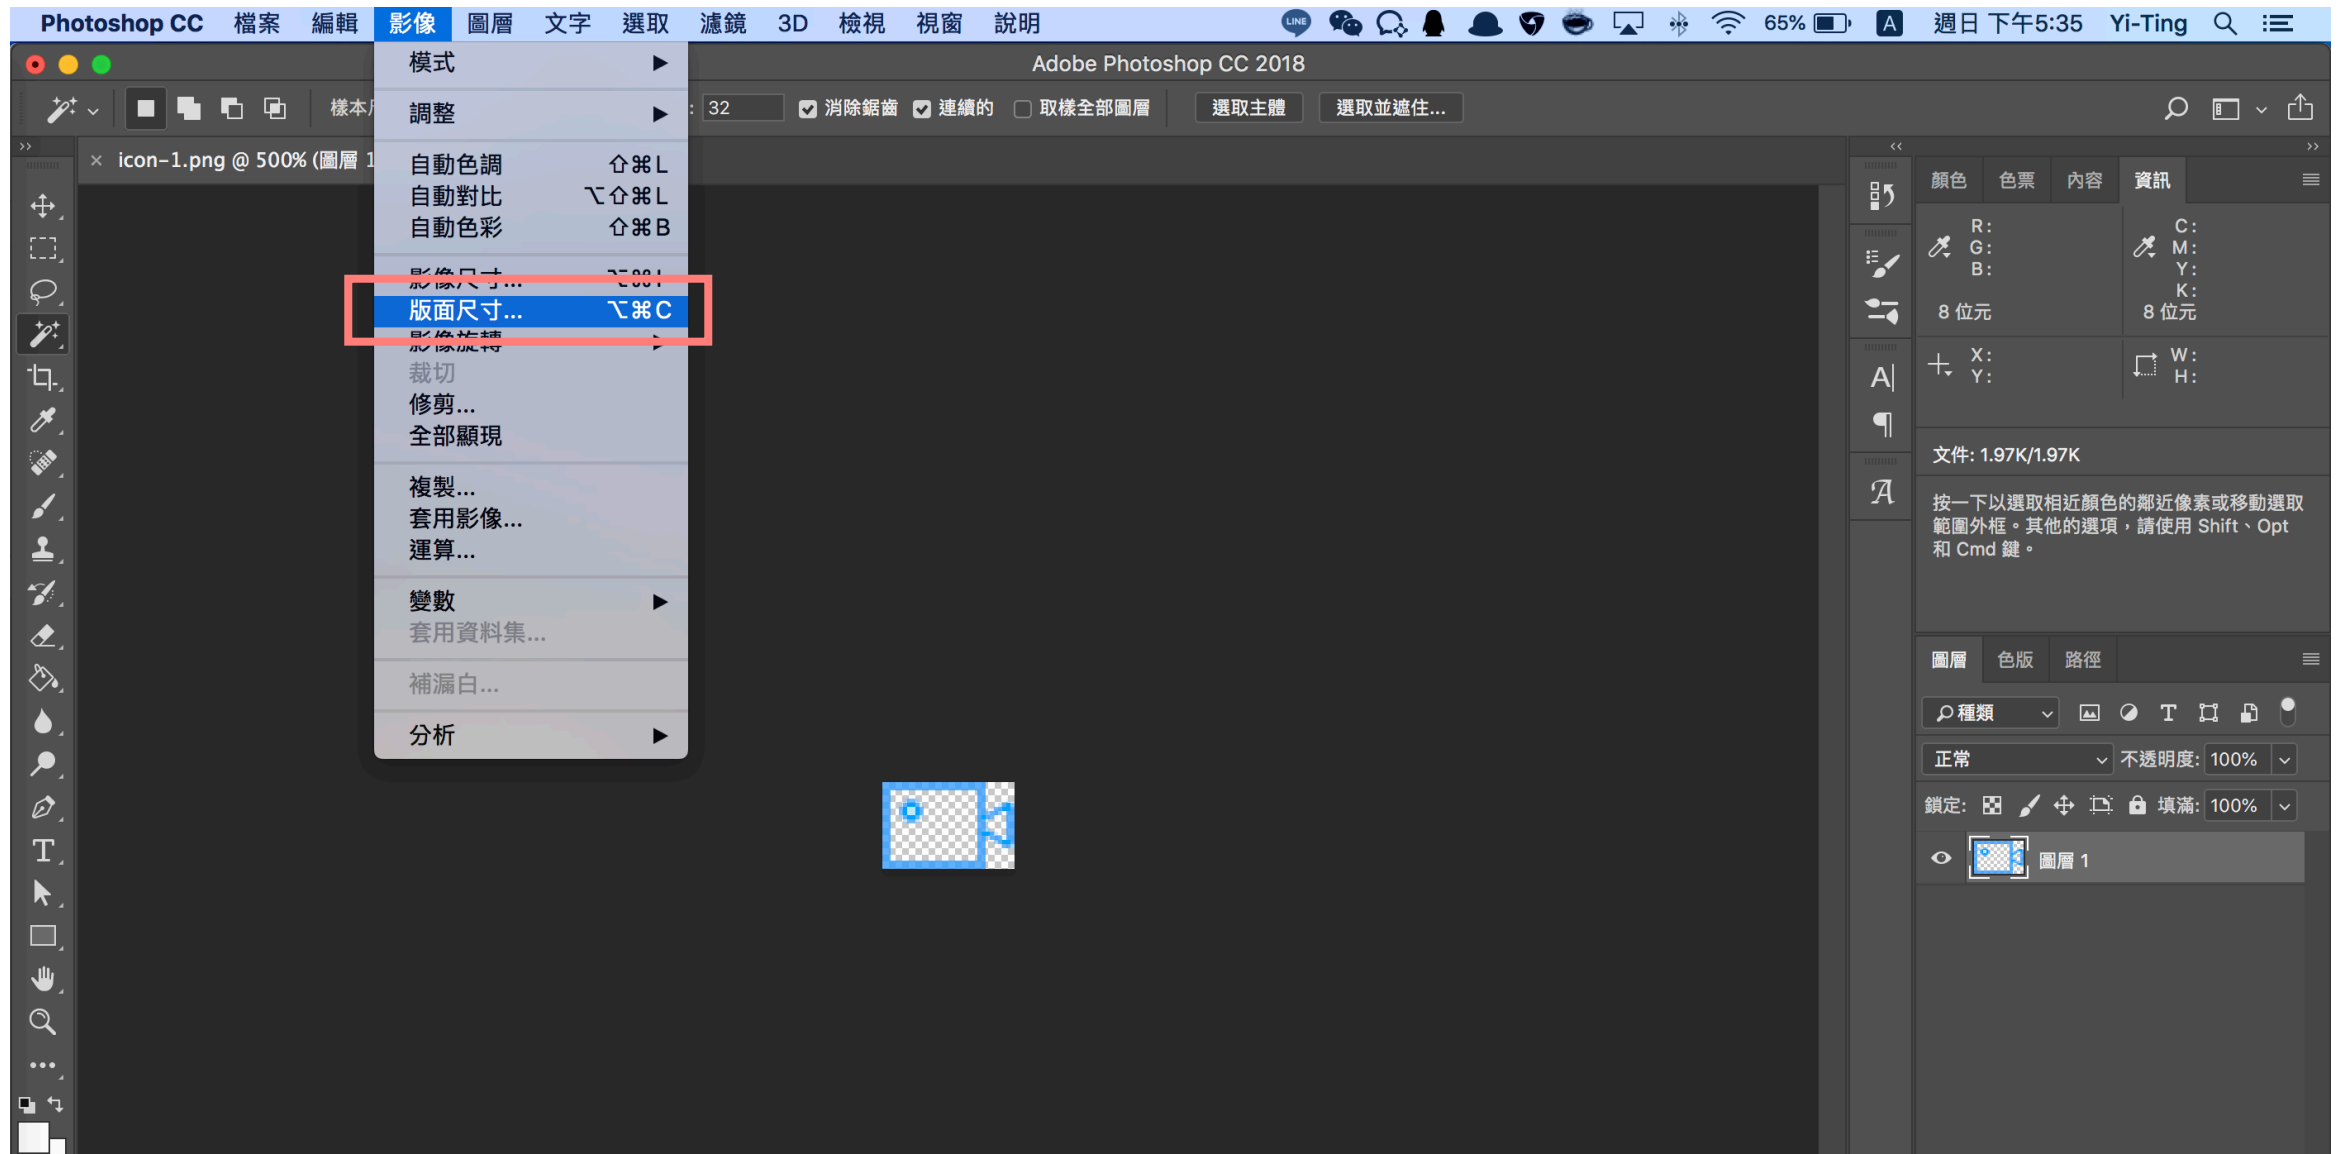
Photoshop CC 檔案 編輯 影像 圖層 文字 選取 濾鏡 3D 檢視 視窗 說明 65% A 週日 下午5:35 Yi-Ting

Adobe Photoshop CC 2018

樣本 : 32 消除鋸齒 連續的 取樣全部圖層 選取主體 選取並遮住...

icon-1.png @ 500% (圖層 1

模式
調整
自動色調 ⇧⌘L
自動對比 ⌥⇧⌘L
自動色彩 ⇧⌘B
影像尺寸... ⌥⌘I
版面尺寸... ⌥⌘C
影像旋轉
裁切
修剪...
全部顯現
複製...
套用影像...
運算...
變數
套用資料集...
補漏白...
分析

顏色 色票 內容 資訊
R:
G:
B:
8 位元
C:
M:
Y:
K:
8 位元
X:
Y:
W:
H:
文件: 1.97K/1.97K
按一下以選取相近顏色的鄰近像素或移動選取範圍外框。其他的選項，請使用 Shift、Opt 和 Cmd 鍵。

圖層 色版 路徑
種類
正常 不透明度: 100%
鎖定: 填滿: 100%
圖層 1